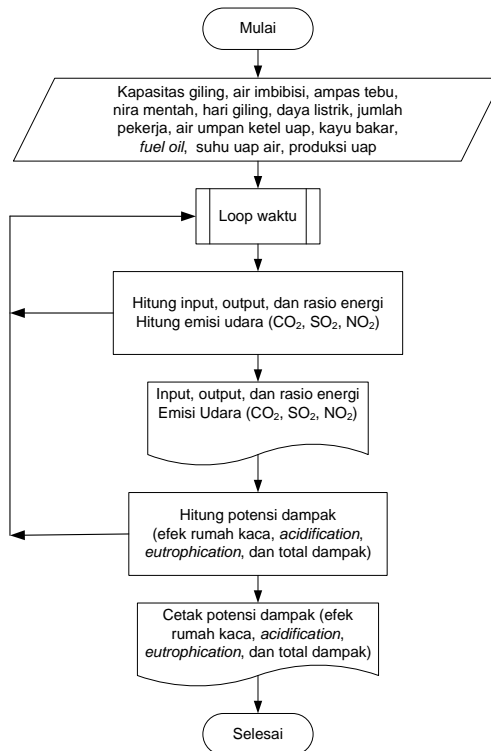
Mulai

Kapasitas giling, air imbibisi, ampas tebu, nira mentah, hari giling, daya listrik, jumlah pekerja, air umpan ketel uap, kayu bakar, *fuel oil*, suhu uap air, produksi uap

Loop waktu

Hitung input, output, dan rasio energi
Hitung emisi udara ($CO_2$, $SO_2$, $NO_2$)

Input, output, dan rasio energi
Emisi Udara ($CO_2$, $SO_2$, $NO_2$)

Hitung potensi dampak (efek rumah kaca, *acidification*, *eutrophication*, dan total dampak)

Cetak potensi dampak (efek rumah kaca, *acidification*, *eutrophication*, dan total dampak)

Selesai